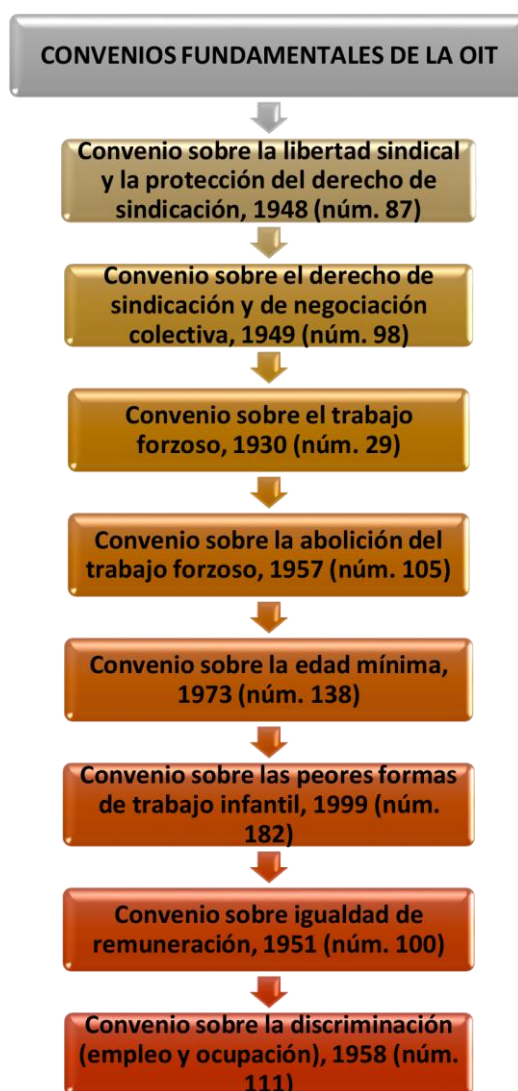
CONVENIOS FUNDAMENTALES DE LA OIT

Convenio sobre la libertad sindical y la protección del derecho de sindicación, 1948 (núm. 87)

Convenio sobre el derecho de sindicación y de negociación colectiva, 1949 (núm. 98)

Convenio sobre el trabajo forzoso, 1930 (núm. 29)

Convenio sobre la abolición del trabajo forzoso, 1957 (núm. 105)

Convenio sobre la edad mínima, 1973 (núm. 138)

Convenio sobre las peores formas de trabajo infantil, 1999 (núm. 182)

Convenio sobre igualdad de remuneración, 1951 (núm. 100)

Convenio sobre la discriminación (empleo y ocupación), 1958 (núm. 111)